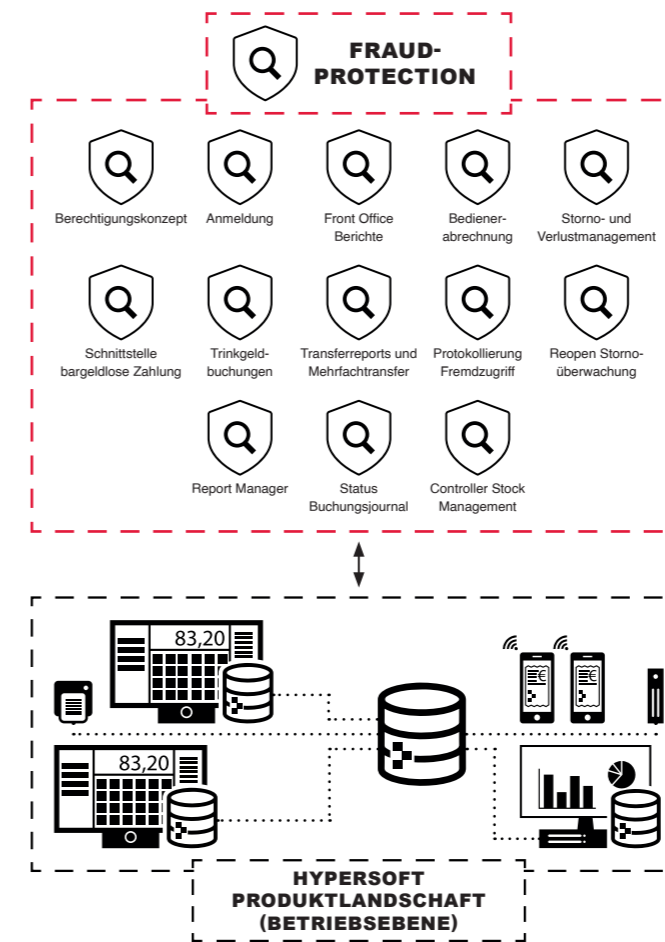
FRAUD-PROTECTION

Berechtigungskonzept

Anmeldung

Front Office Berichte

Bediener-abrechnung

Storno- und Verlustmanagement

Schnittstelle bargeldlose Zahlung

Trinkgeld-buchungen

Transferreports und Mehrfachtransfer

Protokollierung Fremdzugriff

Reopen Storno-überwachung

Report Manager

Status Buchungsjournal

Controller Stock Management

83,20

83,20

€

€

HYPERSOFT PRODUKTLANDSCHAFT (BETRIEBSEBENE)